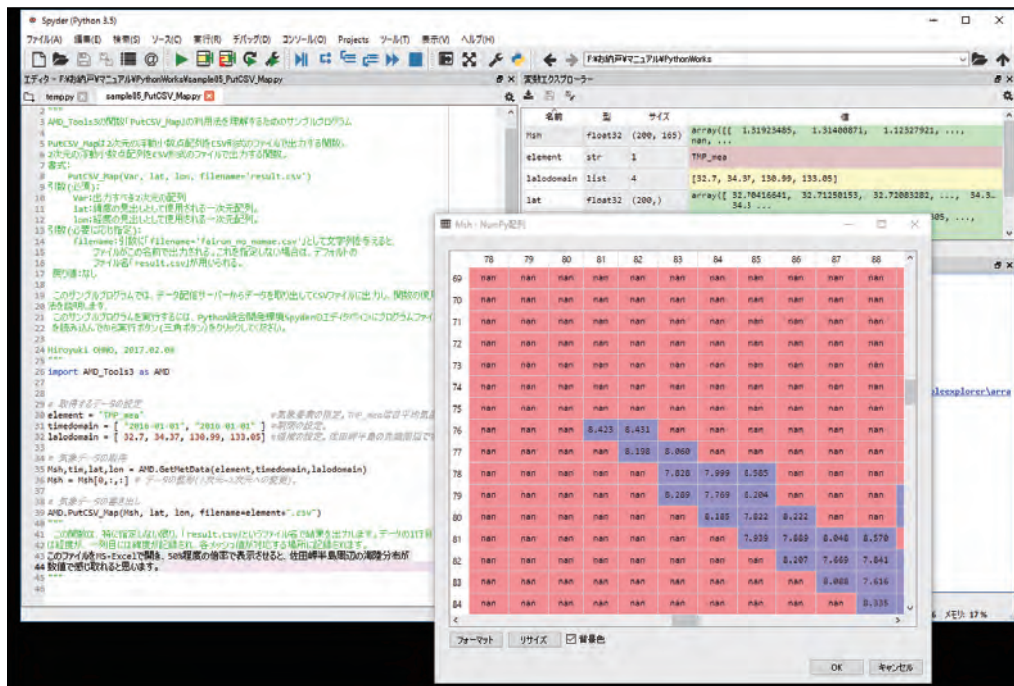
Spyder (Python 3.5)

ファイル(F) 編集(E) 検索(S) ソース(C) 実行(R) デバッグ(D) コンソール(O) Projects ツール(T) 表示(V) ヘルプ(H)

F:¥わ納戸¥マニュアル¥PythonWorks

エディター - F:¥わ納戸¥マニュアル¥PythonWorks¥sample05_PutCSV_Map.py

temp.py   sample05_PutCSV_Map.py

2 """
3 AMD_Tools3の関数「PutCSV_Map」の利用法を理解するためのサンプルプログラム
4
5 PutCSV_Mapは2次元の浮動小数点配列をCSV形式のファイルで出力する関数。
6 2次元の浮動小数点配列をCSV形式のファイルで出力する関数。
7 書式:
8     PutCSV_Map(Var, lat, lon, filename='result.csv')
9 引数(必須):
10     Var:出力すべき2次元配列
11     lat:緯度の見出しとして使用される一次元配列。
12     lon:経度の見出しとして使用される一次元配列。
13 引数(必要に応じ指定):
14     filename:引数に「filename='fairun_no_namae.csv'」として文字列を与えると
15         ファイルがこの名前で出力される。これを指定しない場合は、デフォルトの
16         ファイル名「result.csv」が用いられる。
17 戻り値:なし
18
19 このサンプルプログラムでは、データ配信サーバーからデータを取り出してCSVファイルに出力し、関数の使用
20 法を説明します。
21 このサンプルプログラムを実行するには、Python統合開発環境SpyderのエディタウィンドウにプログラムファイI
22 を読み込んでから実行ボタン(三角ボタン)をクリックしてください。
23
24 Hiroyuki OHNO, 2017.02.08
25 """
26 import AMD_Tools3 as AMD
27
28
29 # 取得するデータの設定
30 element = "TMP_mea"        #気象要素の指定。TMP_meaは日平均気温
31 timedomain = [ "2016-01-01", "2016-01-01" ]  #期間の設定。
32 lalodomain = [ 32.7, 34.37, 130.99, 133.05]  #領域の設定。佐田岬半島の先端部分で
33
34 # 気象データの取得
35 Msh,tim,lat,lon = AMD.GetMetData(element,timedomain,lalodomain)
36 Msh = Msh[0,:,:]  # データの整形(3次元→2次元への変形)。
37
38 # 気象データの書き出し
39 AMD.PutCSV_Map(Msh, lat, lon, filename=element+".csv")
40
41 この関数は、特に指定しない限り、「result.csv」というファイル名で結果を出力します。データの1行目
42 は経度が、一列目には緯度が記録され、各メッシュ値が対応する場所に記録されます。
43 このファイルをMS-Excelで開き、50%程度の倍率で表示させると、佐田岬半島周辺の海陸分布が
44 数値で感じ取れると思います。
45 """

変数エクスプローラー

| 名前 | 型 | サイズ | 値 |
|---|---|---|---|
| Msh | float32 | (200, 165) | array([[ 1.31923485, 1.31400871, 1.12327921, ..., nan, ... |
| element | str | 1 | TMP_mea |
| lalodomain | list | 4 | [32.7, 34.37, 130.99, 133.05] |
| lat | float32 | (200,) | array([ 32.70416641, 32.71250153, 32.72083282, ..., 34.3..., 34.3 ... |

Msh - NumPy配列

| | 78 | 79 | 80 | 81 | 82 | 83 | 84 | 85 | 86 | 87 | 88 |
|---|---|---|---|---|---|---|---|---|---|---|---|
| 69 | nan | nan | nan | nan | nan | nan | nan | nan | nan | nan | nan |
| 70 | nan | nan | nan | nan | nan | nan | nan | nan | nan | nan | nan |
| 71 | nan | nan | nan | nan | nan | nan | nan | nan | nan | nan | nan |
| 72 | nan | nan | nan | nan | nan | nan | nan | nan | nan | nan | nan |
| 73 | nan | nan | nan | nan | nan | nan | nan | nan | nan | nan | nan |
| 74 | nan | nan | nan | nan | nan | nan | nan | nan | nan | nan | nan |
| 75 | nan | nan | nan | nan | nan | nan | nan | nan | nan | nan | nan |
| 76 | nan | nan | nan | 8.423 | 8.431 | nan | nan | nan | nan | nan | nan |
| 77 | nan | nan | nan | nan | 8.198 | 8.060 | nan | nan | nan | nan | nan |
| 78 | nan | nan | nan | nan | nan | 7.828 | 7.999 | 8.585 | nan | nan | nan |
| 79 | nan | nan | nan | nan | nan | 8.289 | 7.769 | 8.204 | nan | nan | nan |
| 80 | nan | nan | nan | nan | nan | nan | 8.185 | 7.822 | 8.222 | nan | nan |
| 81 | nan | nan | nan | nan | nan | nan | nan | 7.939 | 7.889 | 8.048 | 8.570 |
| 82 | nan | nan | nan | nan | nan | nan | nan | nan | 8.207 | 7.689 | 7.841 |
| 83 | nan | nan | nan | nan | nan | nan | nan | nan | nan | 8.088 | 7.616 |
| 84 | nan | nan | nan | nan | nan | nan | nan | nan | nan | nan | 8.335 |

フォーマット   リサイズ   背景色

OK   キャンセル

leexplorer¥arra

メモリ: 17 %